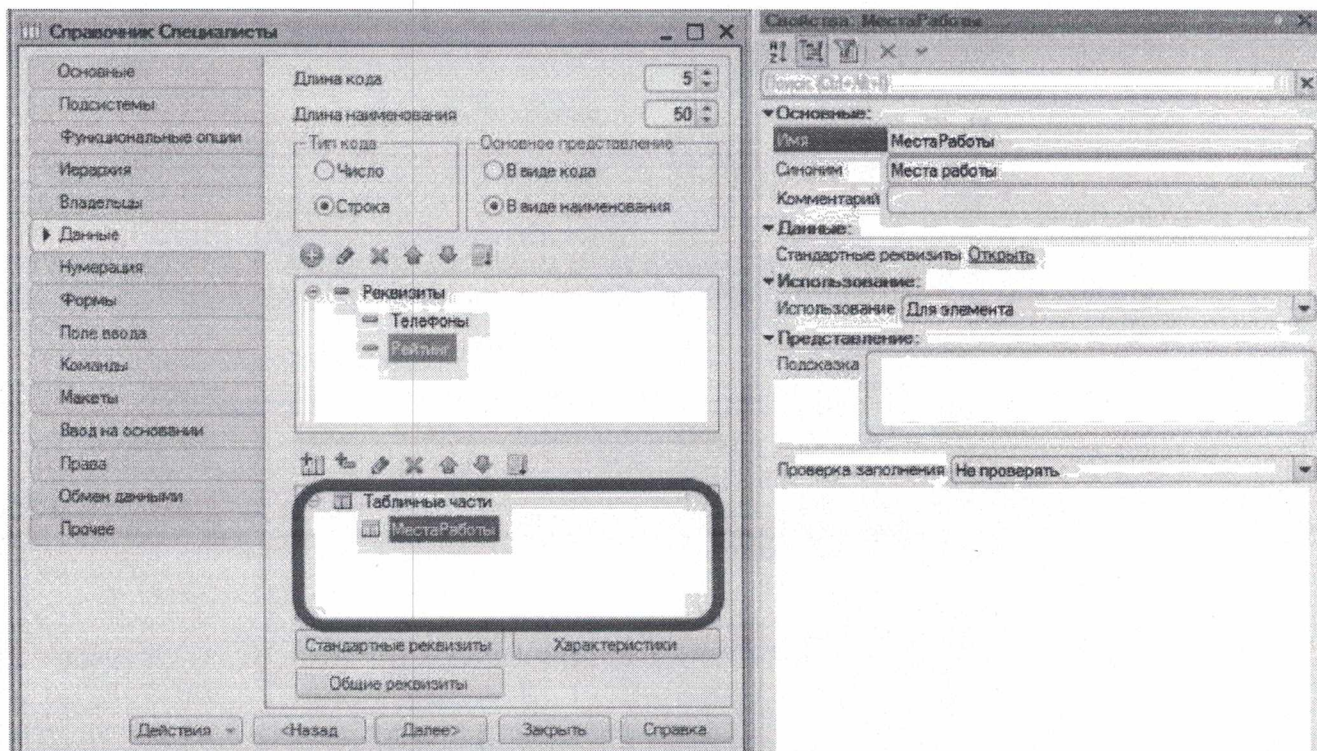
Справочник Специалисты

Основные
Подсистемы
Функциональные опции
Иерархия
Владельцы
Данные
Нумерация
Формы
Поле ввода
Команды
Макеты
Ввод на основании
Права
Обмен данными
Прочее

Длина кода 5
Длина наименования 50
Тип кода
Число
Строка
Основное представление
В виде кода
В виде наименования

Реквизиты
Телефоны
Рейтинг

Табличные части
МестаРаботы

Стандартные реквизиты
Характеристики
Общие реквизиты

Действия
<Назад
Далее>
Закрыть
Справка

Свойства: МестаРаботы

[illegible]

Основные:
Имя МестаРаботы
Синоним Места работы
Комментарий
Данные:
Стандартные реквизиты Открыть
Использование:
Использование Для элемента
Представление:
Подсказка

Проверка заполнения Не проверять